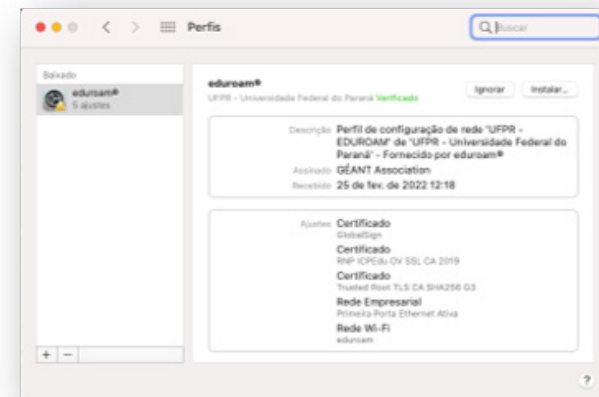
Perfis

Buscar

Baixado

eduroam®
5 ajustes

eduroam®
UFPR - Universidade Federal do Paraná Verificado

Ignorar

Instalar...

Descrição Perfil de configuração de rede "UFPR - EDUROAM" de "UFPR - Universidade Federal do Paraná" - Fornecido por eduroam®

Assinado GÉANT Association

Recebido 25 de fev. de 2022 12:18

Ajustes Certificado
GlobalSign
Certificado
RNP ICPEdu OV SSL CA 2019
Certificado
Trusted Root TLS CA SHA256 G3
Rede Empresarial
Primeira Porta Ethernet Ativa
Rede Wi-Fi
eduroam

+ −

?